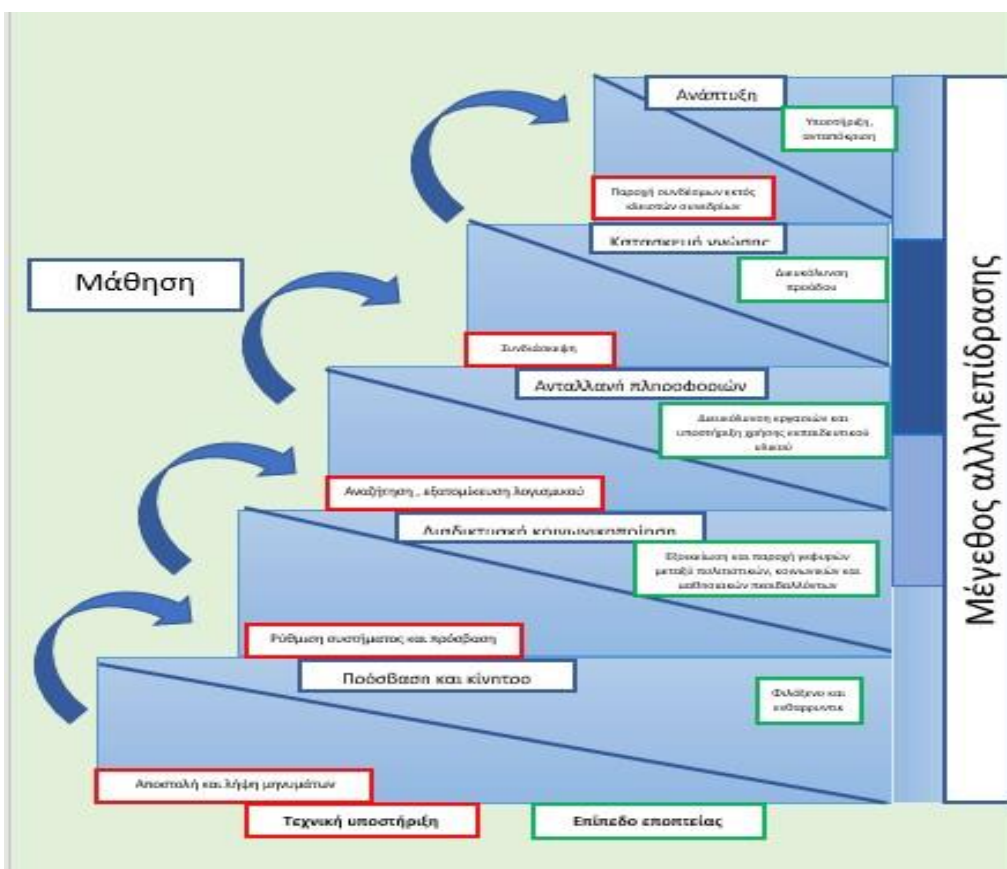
Ανάπτυξη

Υποστήριξη, ανταπόκριση

Παροχή συνδέσμων εκτός εικονικών συνεδρίων

Κατασκευή γνώσης

Διευκόλυνση προόδου

Μάθηση

Συνδιάσκεψη

Ανταλλαγή πληροφοριών

Διευκόλυνση εργασιών και υποστήριξη χρήσης εκπαιδευτικού υλικού

Αναζήτηση, εξατομίκευση λογισμικού

Διαδικτυακή κοινωνικοποίηση

Εξοικείωση και παροχή γεφυρών μεταξύ πολιτιστικών, κοινωνικών και μαθησιακών περιβαλλόντων

Ρύθμιση συστήματος και πρόσβαση

Πρόσβαση και κίνητρο

Φιλόξενο και ενθαρρυντικό

Αποστολή και λήψη μηνυμάτων

Τεχνική υποστήριξη

Επίπεδο εποπτείας

Μέγεθος αλληλεπίδρασης